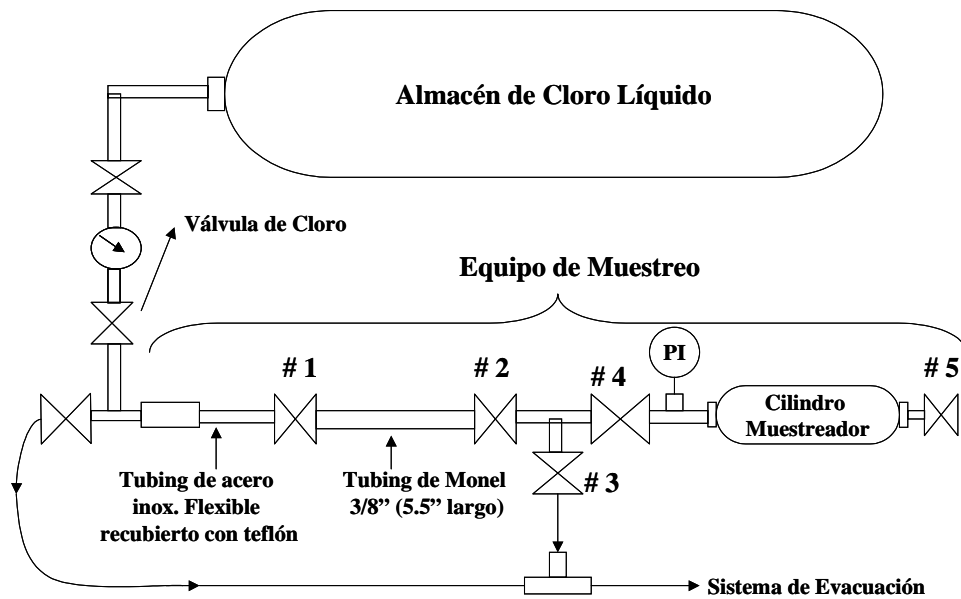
Almacén de Cloro Líquido

Válvula de Cloro

Equipo de Muestreo

PI

# 1

# 2

# 4

# 5

Cilindro Muestreador

# 3

Tubing de acero inox. Flexible recubierto con teflón

Tubing de Monel 3/8" (5.5" largo)

Sistema de Evacuación